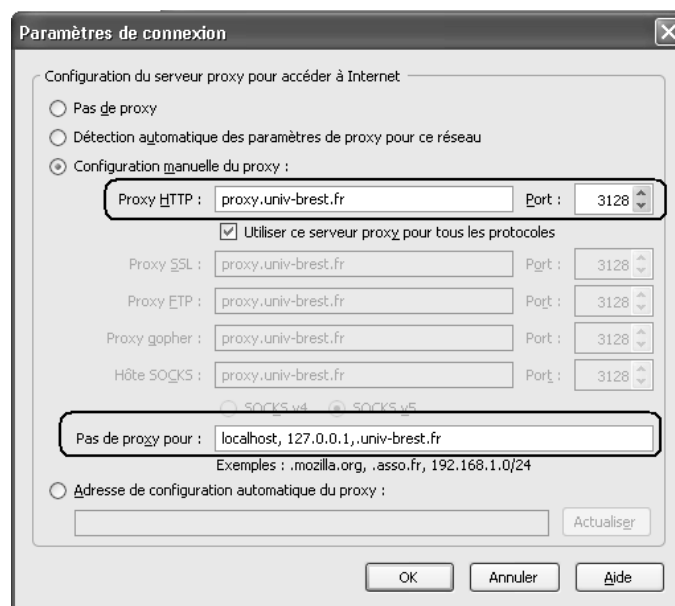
Paramètres de connexion

Configuration du serveur proxy pour accéder à Internet

Pas de proxy

Détection automatique des paramètres de proxy pour ce réseau

Configuration manuelle du proxy :

Proxy HTTP : proxy.univ-brest.fr Port : 3128

Utiliser ce serveur proxy pour tous les protocoles

Proxy SSL : proxy.univ-brest.fr Port : 3128

Proxy FTP : proxy.univ-brest.fr Port : 3128

Proxy gopher : proxy.univ-brest.fr Port : 3128

Hôte SOCKS : proxy.univ-brest.fr Port : 3128

SOCKS v4 SOCKS v5

Pas de proxy pour : localhost, 127.0.0.1,.univ-brest.fr

Exemples : .mozilla.org, .asso.fr, 192.168.1.0/24

Adresse de configuration automatique du proxy :

Actualiser

OK Annuler Aide